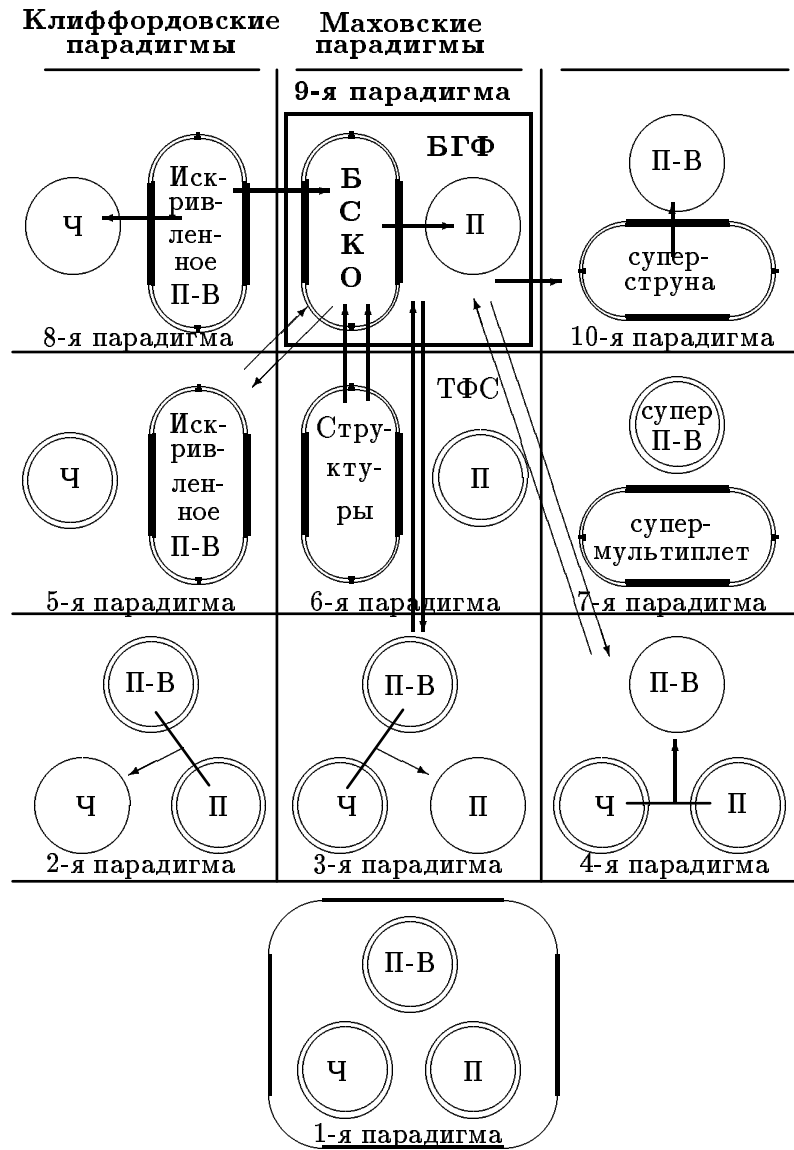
Клиффордовские парадигмы

Маховские парадигмы

9-я парадигма

Ч

Искривленное П-В

Б С К О

БГФ

П

П-В

суперструна

8-я парадигма

10-я парадигма

ТФС

Ч

Искривленное П-В

Структуры

П

супер П-В

супермультиплет

5-я парадигма

6-я парадигма

7-я парадигма

П-В

Ч

П

2-я парадигма

П-В

Ч

П

3-я парадигма

П-В

Ч

П

4-я парадигма

П-В

Ч

П

1-я парадигма